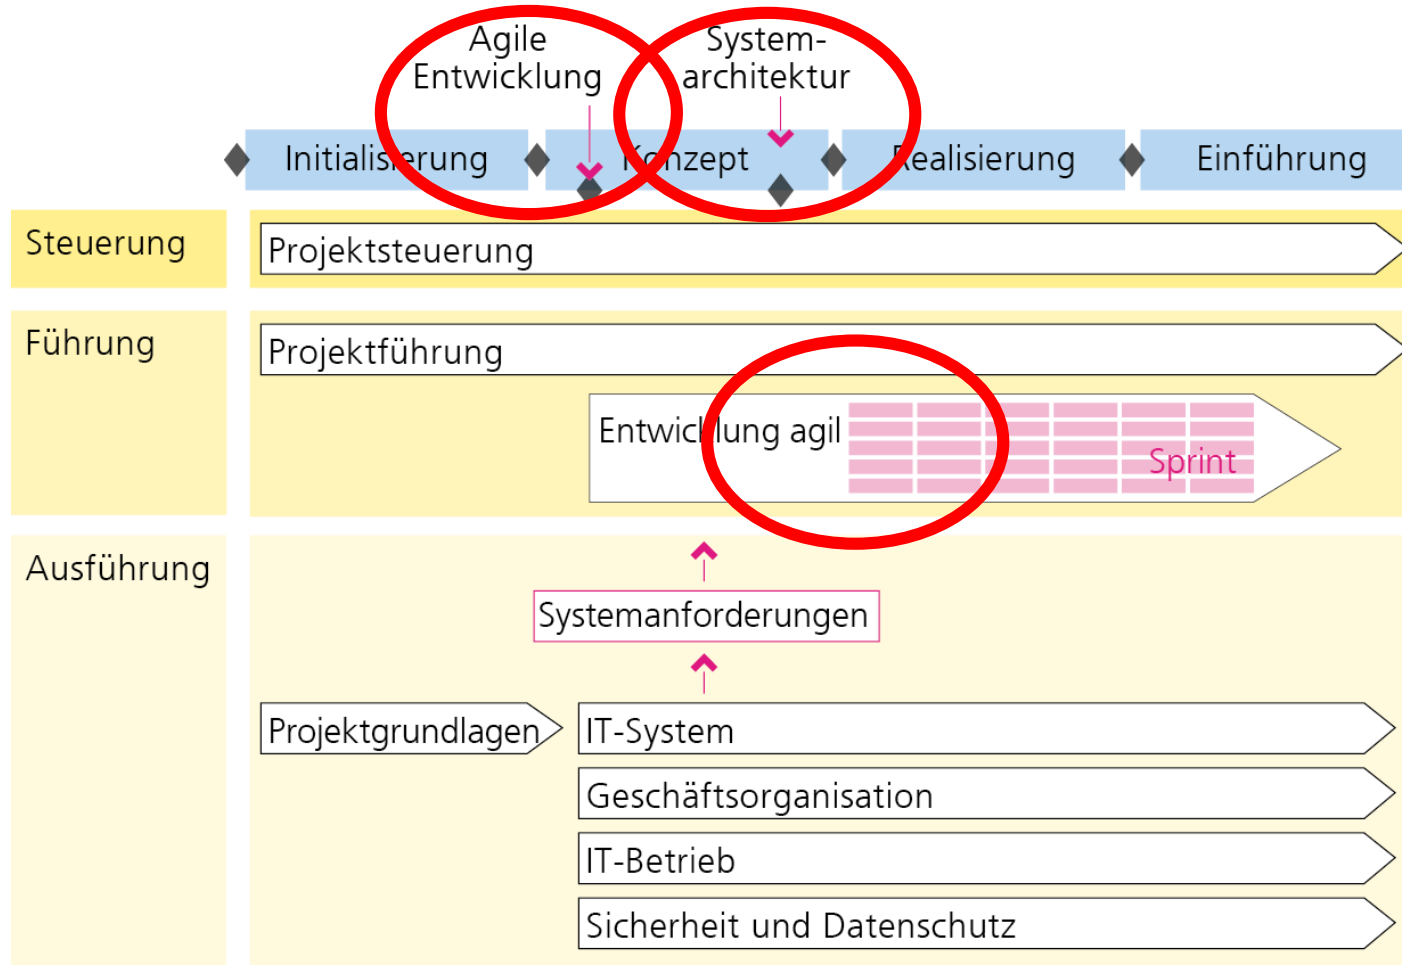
Agile Entwicklung

System-architektur

Initialisierung

Konzept

Realisierung

Einführung

Steuerung

Projektsteuerung

Führung

Projektführung

Entwicklung agil

Sprint

Ausführung

Systemanforderungen

Projektgrundlagen

IT-System

Geschäftsorganisation

IT-Betrieb

Sicherheit und Datenschutz